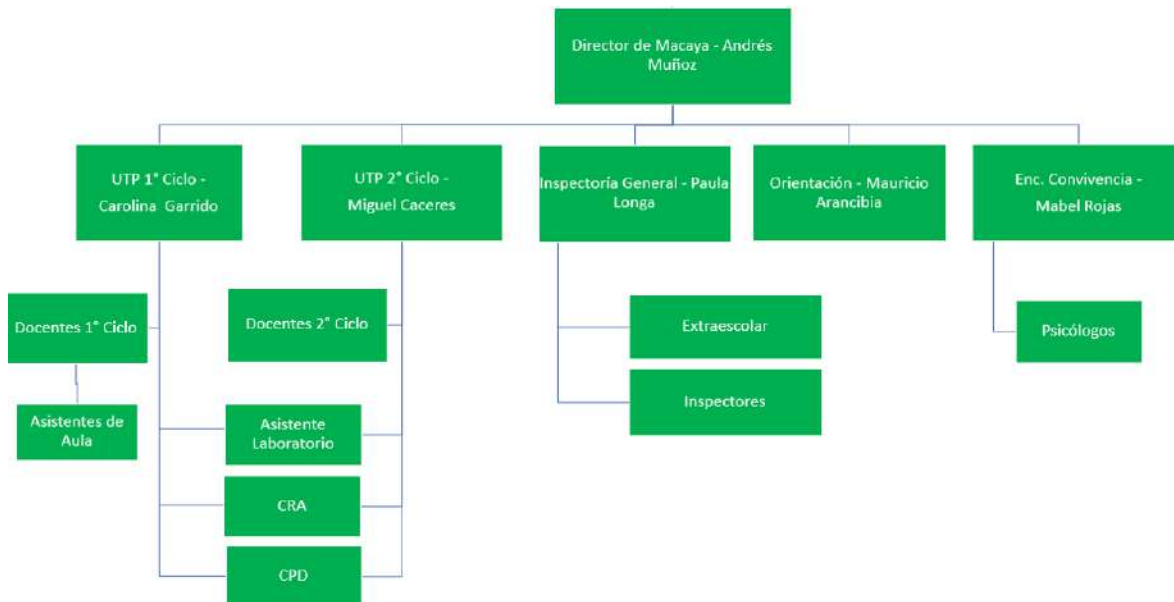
Director de Macaya - Andrés Muñoz

UTP 1° Ciclo - Carolina Garrido

UTP 2° Ciclo - Miguel Caceres

Inspectoría General - Paula Longa

Orientación - Mauricio Arancibia

Enc. Convivencia - Mabel Rojas

Docentes 1° Ciclo

Asistentes de Aula

Docentes 2° Ciclo

Asistente Laboratorio

CRA

CPD

Extraescolar

Inspectores

Psicólogos